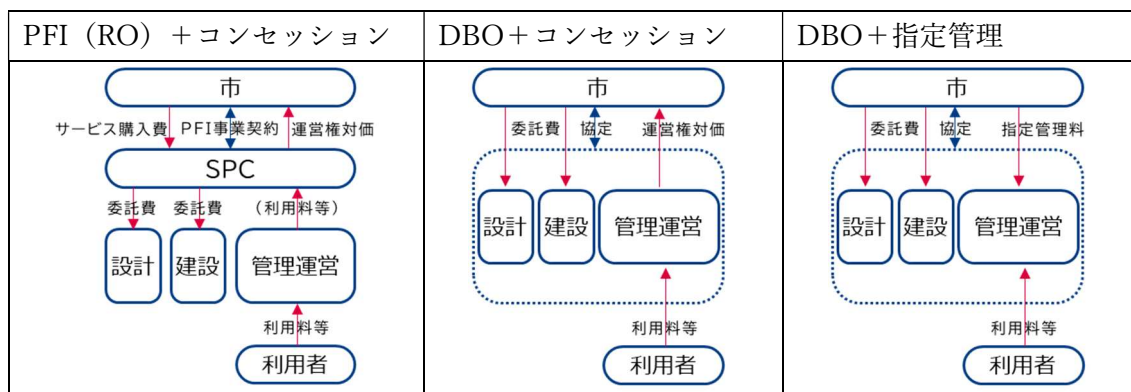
| PFI（RO）＋コンセッション | DBO＋コンセッション | DBO＋指定管理 |
|---|---|---|
| 市<br>サービス購入費 PFI事業契約 運営権対価<br>SPC<br>委託費 委託費 （利用料等）<br>設計 建設 管理運営<br>利用料等<br>利用者 | 市<br>委託費 協定 運営権対価<br>設計 建設 管理運営<br>利用料等<br>利用者 | 市<br>委託費 協定 指定管理料<br>設計 建設 管理運営<br>利用料等<br>利用者 |